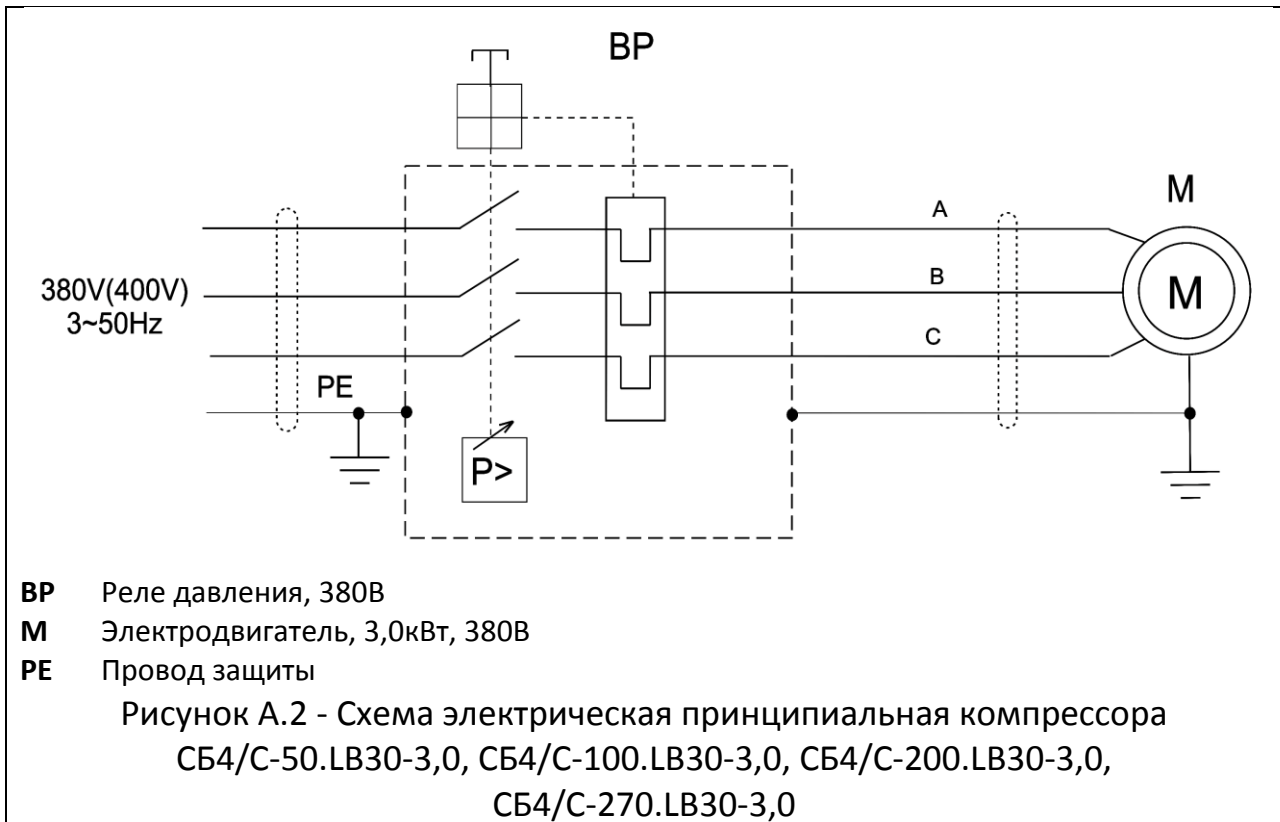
BP

M

A

B

C

M

380V(400V)
3~50Hz

PE

P>

**BP** Реле давления, 380В
**M** Электродвигатель, 3,0кВт, 380В
**PE** Провод защиты

Рисунок А.2 - Схема электрическая принципиальная компрессора СБ4/С-50.LB30-3,0, СБ4/С-100.LB30-3,0, СБ4/С-200.LB30-3,0, СБ4/С-270.LB30-3,0